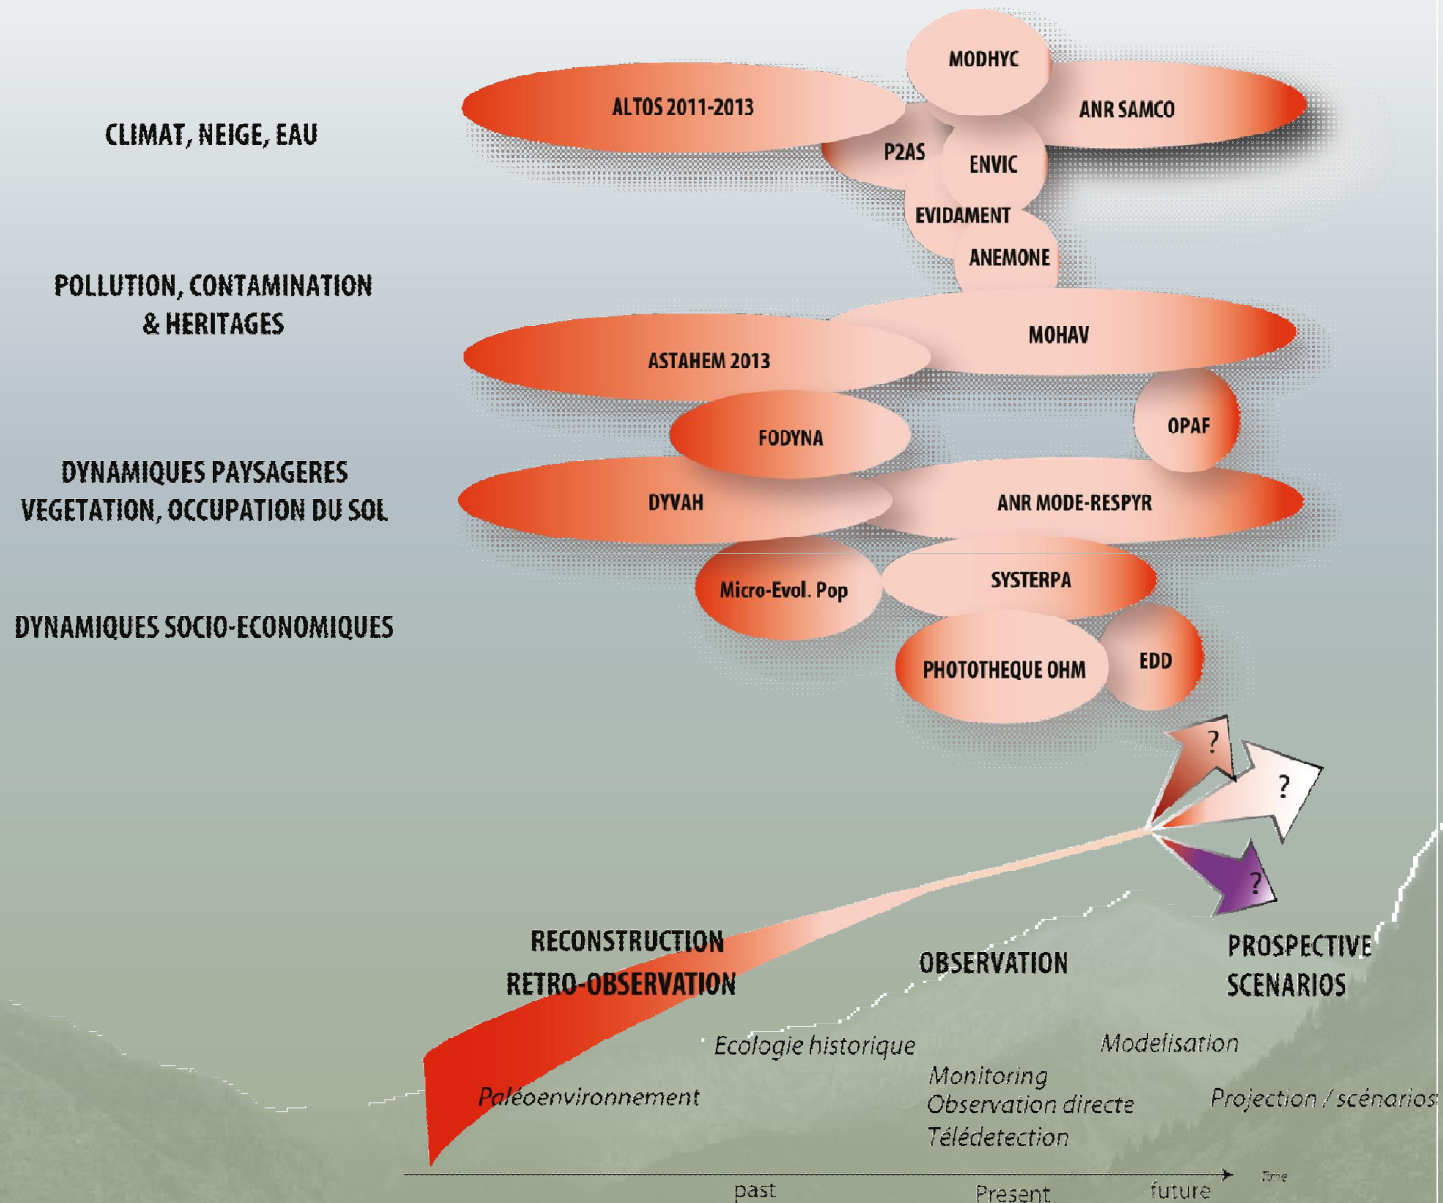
CLIMAT, NEIGE, EAU

POLLUTION, CONTAMINATION & HERITAGES

DYNAMIQUES PAYSAGERES VEGETATION, OCCUPATION DU SOL

DYNAMIQUES SOCIO-ECONOMIQUES

MODHYC

ALTOS 2011-2013

ANR SAMCO

P2AS

ENVIC

EVIDAMENT

ANEMONE

MOHAV

ASTAHEM 2013

OPAF

FODYNA

DYVAH

ANR MODE-RESPYR

Micro-Evol. Pop

SYSTERPA

PHOTOTHEQUE OHM

EDD

?

?

?

RECONSTRUCTION RETRO-OBSERVATION

OBSERVATION

PROSPECTIVE SCENARIOS

Ecologie historique

Modelisation

Paléoenvironnement

Monitoring
Observation directe
Télédetection

Projection / scénarios

past

Present

future

Time